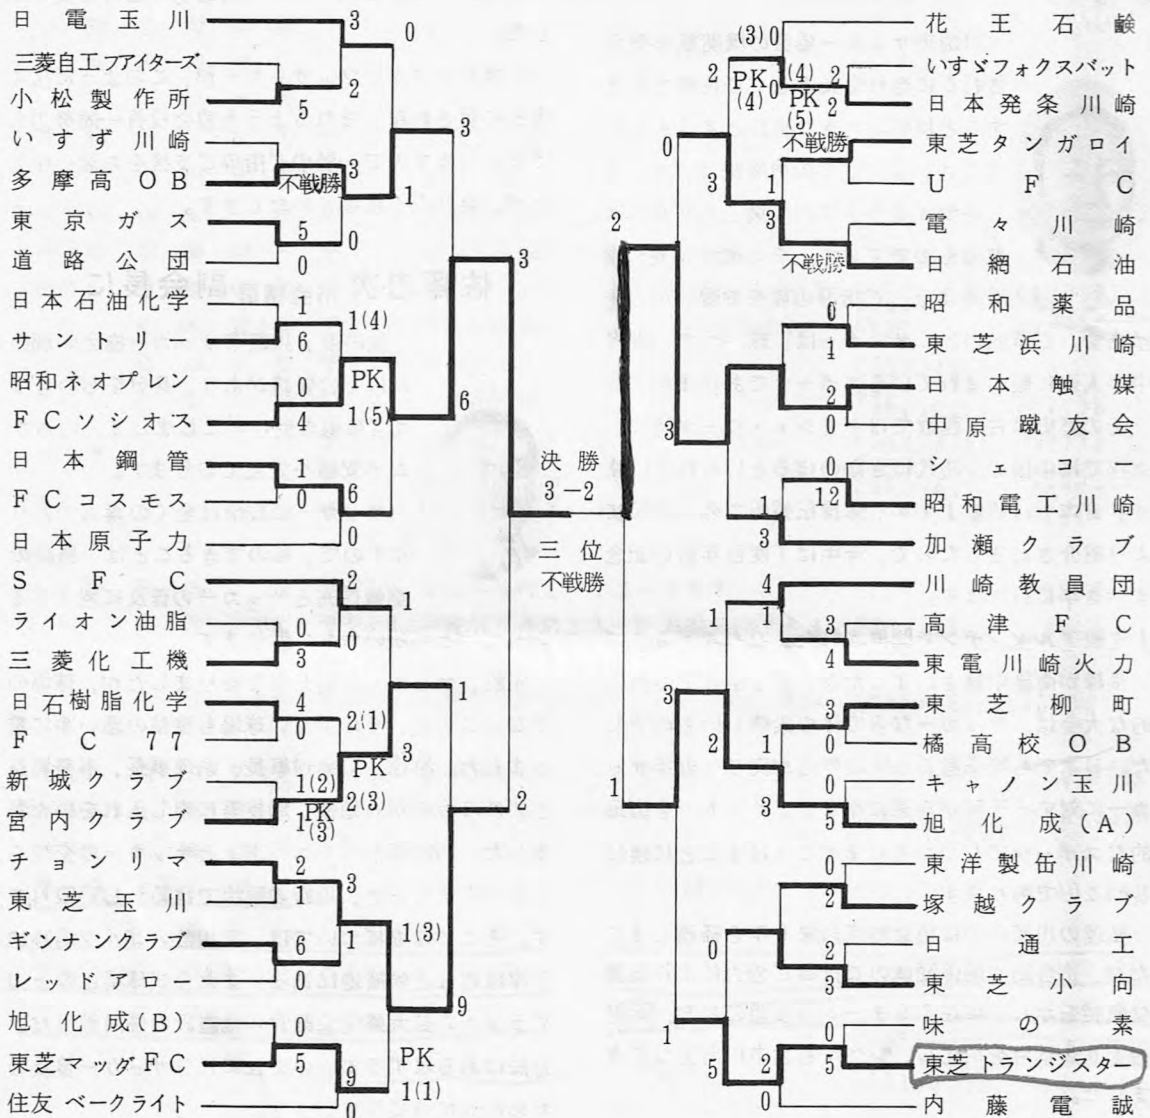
日電玉川
三菱自工ファイターズ
小松製作所
いすず川崎
多摩高OB
東京ガス
道路公団
日本石油化学
サントリー
昭和ネオプレン
FCソシオス
日本鋼管
FCコスモス
日本原子力
SFC
ライオン油脂
三菱化工機
日石樹脂化学
FC77
新城クラブ
宮内クラブ
チョンリマ
東芝玉川
ギンナンクラブ
レッドアロー
旭化成(B)
東芝マッグFC
住友ベークライト

3
5
3
不戦勝
5
0
1
6
0
4
1
0
6
0
2
0
3
4
0
1(2)
PK
1(3)
2(3)
2
1
6
0
0
5
9
0

0
2
1
0
1(4)
PK
1(5)
6
1
0
2(1)
PK
3
1
1(3)
9
PK
1(1)

3
6
3
1
2

決勝
3−2
三位
不戦勝

2
1

花王石鹸
いすゞフォクスパット
日本発条川崎
東芝タンガロイ
UFC
電々川崎
日網石油
昭和薬品
東芝浜川崎
日本触媒
中原蹴友会
シェコー
昭和電工川崎
加瀬クラブ
川崎教員団
高津FC
東電川崎火力
東芝柳町
橘高校OB
キャノン玉川
旭化成(A)
東洋製缶川崎
塚越クラブ
日通工
東芝小向
味の素
東芝トランジスター
内藤電誠

(3)0
2
PK
(4)0
(4)
2
PK
(5)
2
不戦勝
1
不戦勝
0
1
2
0
0
1
2
3
4
1
3
4
3
0
0
5
0
2
2
3
0
5

0
3
3
3
1
3
1
3
2
1
3
0
1
5
2
0